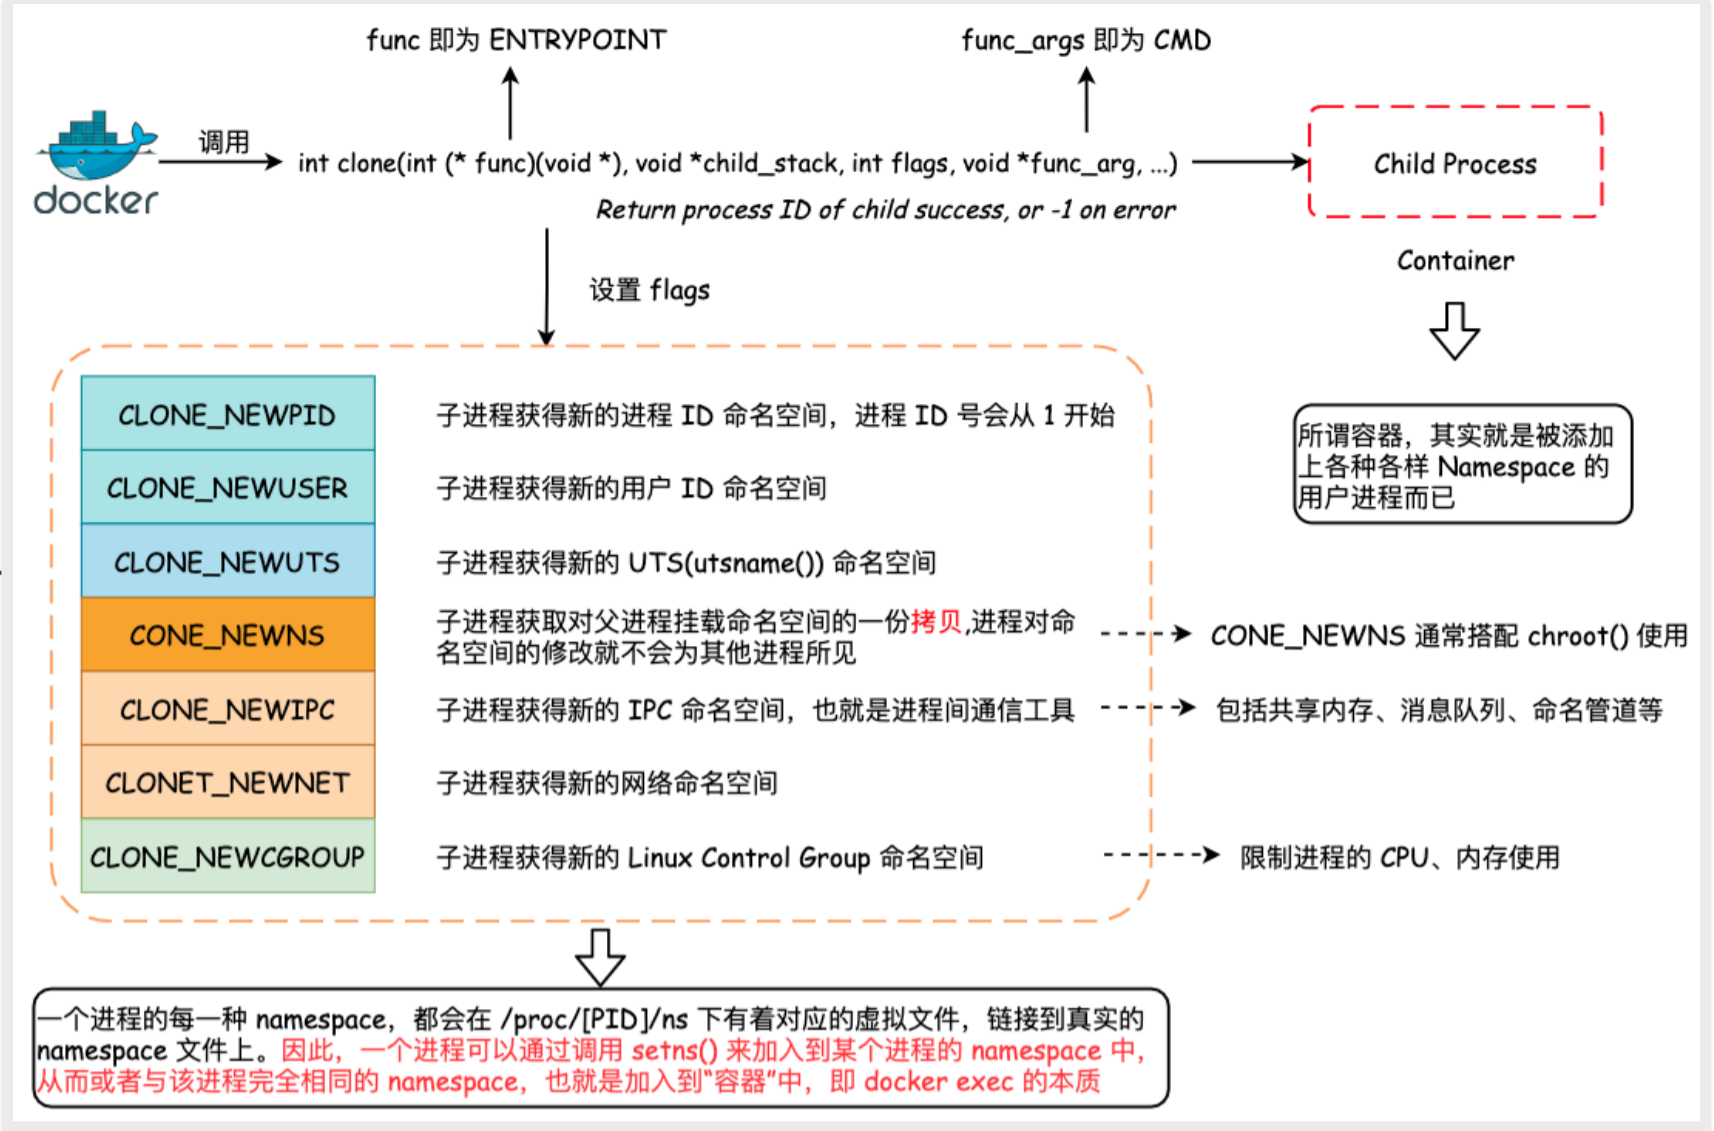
func 即为 ENTRYPOINT

func_args 即为 CMD

docker

调用

int clone(int (* func)(void *), void *child_stack, int flags, void *func_arg, ...)

Return process ID of child success, or -1 on error

Child Process

Container

设置 flags

| CLONE_NEWPID | 子进程获得新的进程 ID 命名空间，进程 ID 号会从 1 开始 |
|---|---|
| CLONE_NEWUSER | 子进程获得新的用户 ID 命名空间 |
| CLONE_NEWUTS | 子进程获得新的 UTS(utsname()) 命名空间 |
| CONE_NEWNS | 子进程获取对父进程挂载命名空间的一份拷贝,进程对命名空间的修改就不会为其他进程所见 |
| CLONE_NEWIPC | 子进程获得新的 IPC 命名空间，也就是进程间通信工具 |
| CLONET_NEWNET | 子进程获得新的网络命名空间 |
| CLONE_NEWCGROUP | 子进程获得新的 Linux Control Group 命名空间 |

CONE_NEWNS 通常搭配 chroot() 使用

包括共享内存、消息队列、命名管道等

限制进程的 CPU、内存使用

所谓容器，其实就是被添加上各种各样 Namespace 的用户进程而已

一个进程的每一种 namespace，都会在 /proc/[PID]/ns 下有着对应的虚拟文件，链接到真实的 namespace 文件上。因此，一个进程可以通过调用 setns() 来加入到某个进程的 namespace 中，从而或者与该进程完全相同的 namespace，也就是加入到"容器"中，即 docker exec 的本质